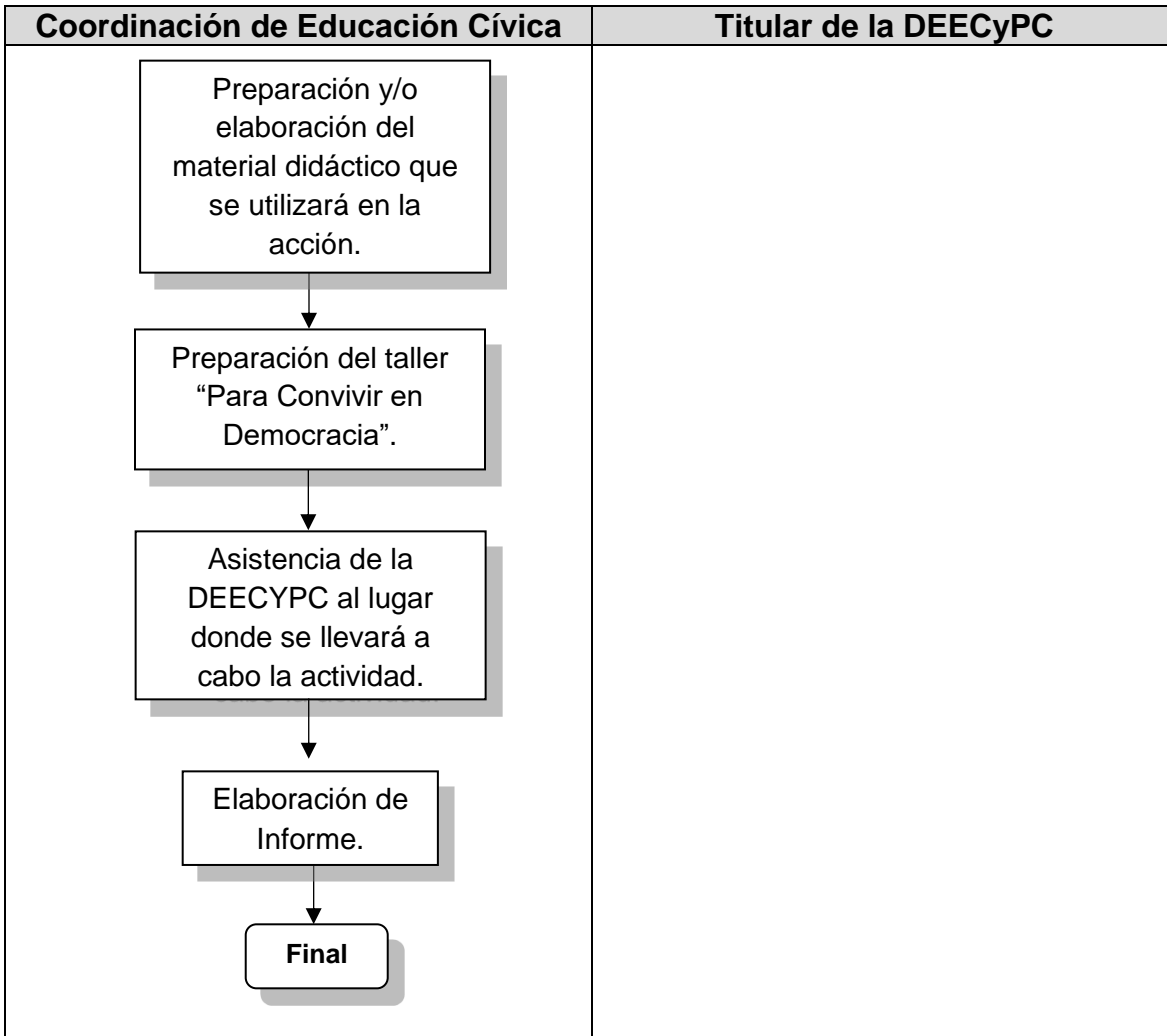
| Coordinación de Educación Cívica | Titular de la DEECyPC |
|---|---|
| Preparación y/o elaboración del material didáctico que se utilizará en la acción. Preparación del taller “Para Convivir en Democracia”. Asistencia de la DEECYPC al lugar donde se llevará a cabo la actividad. Elaboración de Informe. Final | |